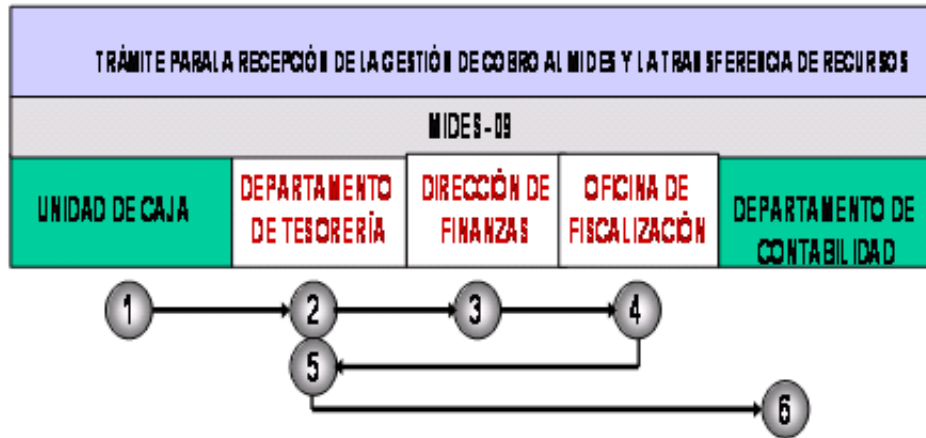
TRÁMITE PARA LA RECEPCIÓN DE LA GESTIÓN DE COBRO AL MIDES Y LA TRANSFERENCIA DE RECURSOS

MIDES - 09

| UNIDAD DE CAJA | DEPARTAMENTO DE TESORERÍA | DIRECCIÓN DE FINANZAS | OFICINA DE FISCALIZACIÓN | DEPARTAMENTO DE CONTABILIDAD |
|---|---|---|---|---|

1
2
3
4
5
6